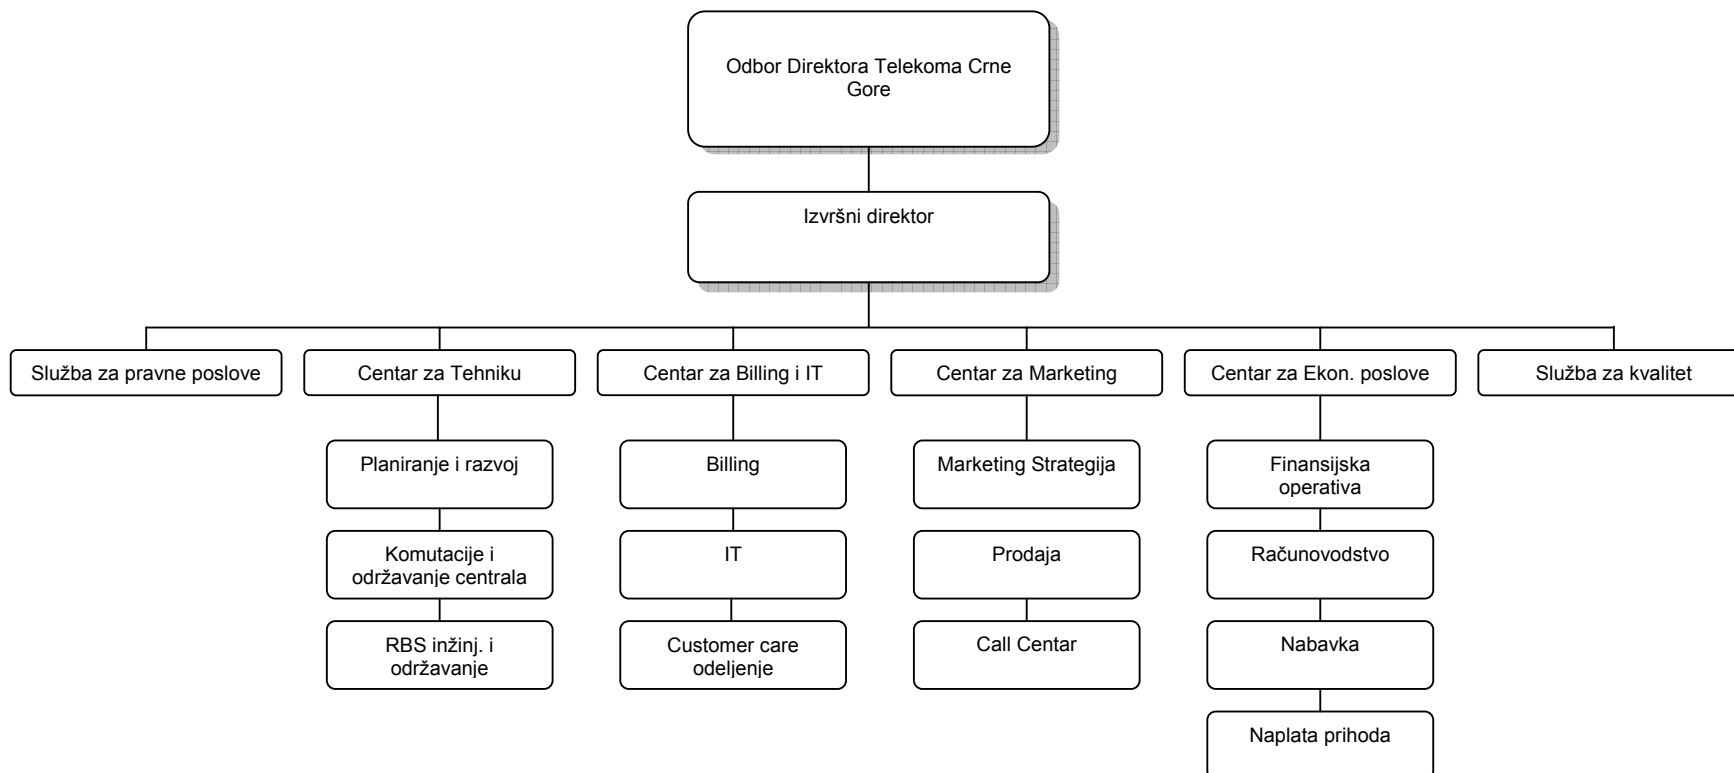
Odbor Direktora Telekoma Crne Gore

Izvršni direktor

Služba za pravne poslove

Centar za Tehniku

Planiranje i razvoj

Komutacije i održavanje centrala

RBS inžinj. i održavanje

Centar za Billing i IT

Billing

IT

Customer care odeljenje

Centar za Marketing

Marketing Strategija

Prodaja

Call Centar

Centar za Ekon. poslove

Finansijska operativa

Računovodstvo

Nabavka

Naplata prihoda

Služba za kvalitet